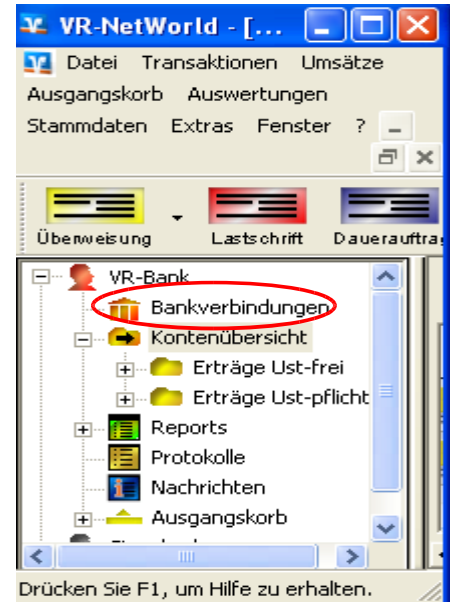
VR-NetWorld - [...

Datei Transaktionen Umsätze
Ausgangskorb Auswertungen
Stammdaten Extras Fenster ?

Überweisung Lastschrift Daueraufträ

VR-Bank
Bankverbindungen
Kontenübersicht
Erträge Ust-frei
Erträge Ust-pflicht
Reports
Protokolle
Nachrichten
Ausgangskorb

Drücken Sie F1, um Hilfe zu erhalten.